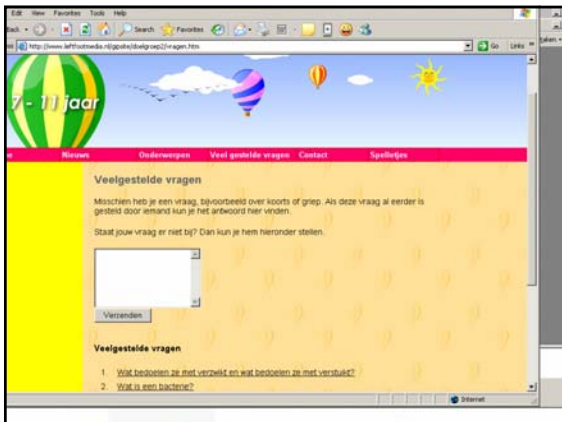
Edit View Favorites Tools Help

Back Search Favorites

http://www.leftfootmedia.nl/gpsite/doelgroep2/vragen.htm Go Links

7 - 11 jaar

Nieuws Onderwerpen Veel gestelde vragen Contact Spelletjes

Veelgestelde vragen

Misschien heb je een vraag, bijvoorbeeld over koorts of griep. Als deze vraag al eerder is gesteld door iemand kun je het antwoord hier vinden.

Staat jouw vraag er niet bij? Dan kun je hem hieronder stellen.

Verzenden

Veelgestelde vragen

1. Wat bedoelen ze met verzwikt en wat bedoelen ze met verstuikt?
2. Wat is een bacterie?

Internet